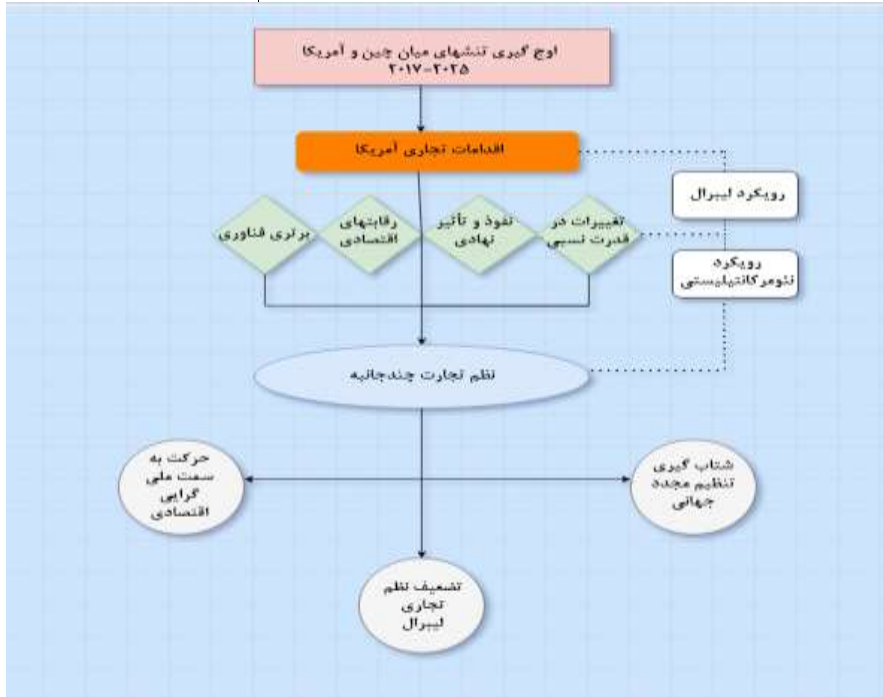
اوج گیری تنشهای میان چین و آمریکا
۲۰۲۵-۲۰۱۷

اقدامات تجاری آمریکا

رویکرد لیبرال

تغییرات در قدرت نسبی

نفوذ و تأثیر نهادی

رقابتهای اقتصادی

برتری فناوری

رویکرد نئومرکانتیلیستی

نظم تجارت چندجانبه

حرکت به سمت ملی گرایی اقتصادی

شتاب گیری تنظیم مجدد جهانی

تضعیف نظم تجاری لیبرال